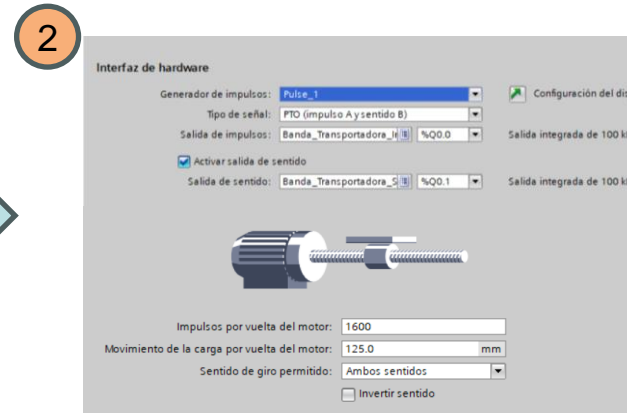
2

Interfaz de hardware

Generador de impulsos: Pulse_1

Configuración del dis

Tipo de señal: PTO (impulso A y sentido B)

Salida de impulsos: Banda_Transportadora_I %Q0.0

Salida integrada de 100 k

Activar salida de sentido

Salida de sentido: Banda_Transportadora_S %Q0.1

Salida integrada de 100 k

Impulsos por vuelta del motor: 1600

Movimiento de la carga por vuelta del motor: 125.0 mm

Sentido de giro permitido: Ambos sentidos

Invertir sentido